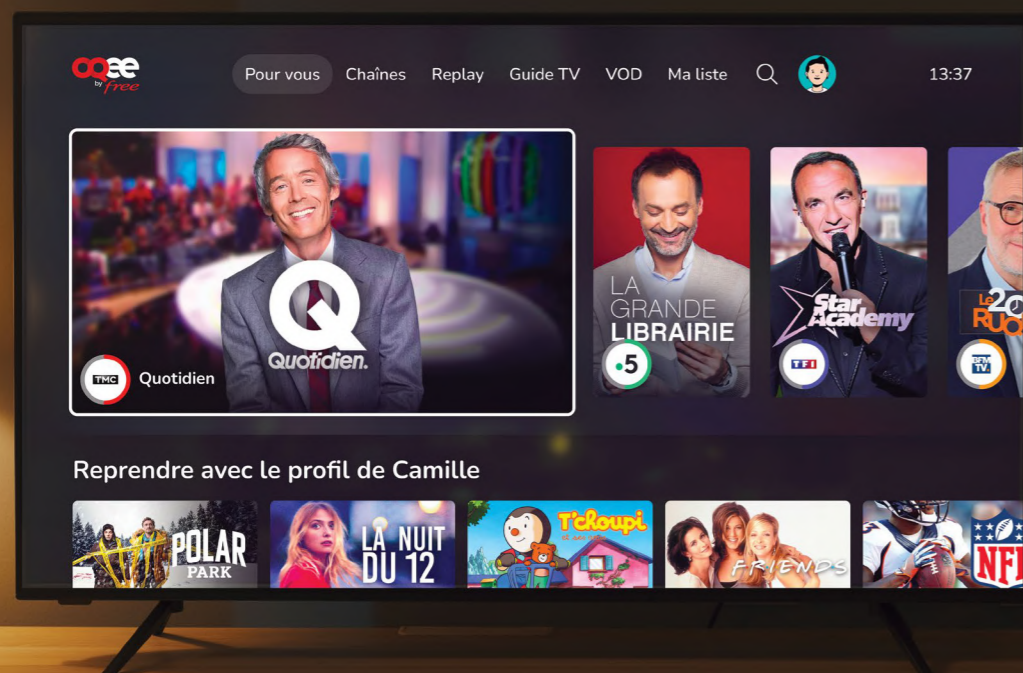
oqee by free

Pour vous Chaînes Replay Guide TV VOD Ma liste

13:37

Q Quotidien.

TMC Quotidien

LA GRANDE LIBRAIRIE

.5

Star Academy

TF1

Le 20h RUQ

BFM TV

Reprendre avec le profil de Camille

POLAR PARK

LA NUIT DU 12

T'choupi

FRIENDS

NFL